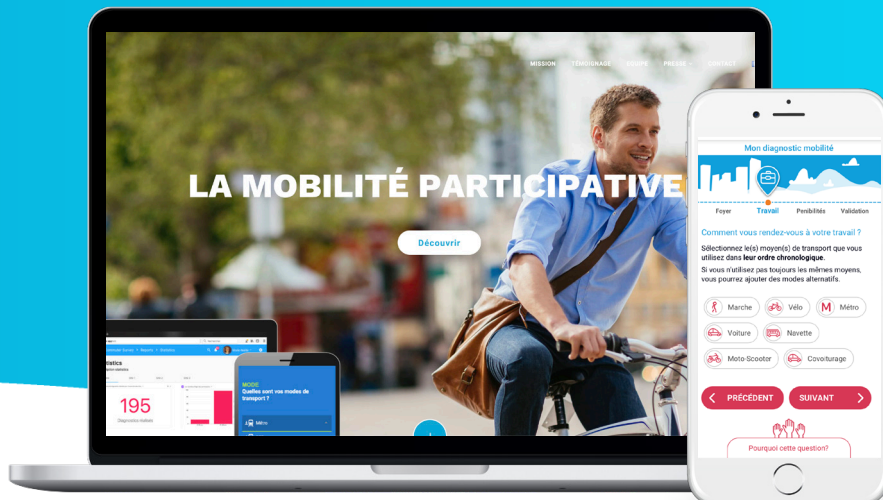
MISSION TÉMOIGNAGE ÉQUIPE PRESSE CONTACT

LA MOBILITÉ PARTICIPATIVE

Découvrir

195

MODE
Quelles sont vos modes de transport ?

Métro

Mon diagnostic mobilité

Foyer Travail Pénibilités Validation

Comment vous rendez-vous à votre travail ?

Sélectionnez le(s) moyen(s) de transport que vous utilisez dans **leur ordre chronologique**.

Si vous n'utilisez pas toujours les mêmes moyens, vous pourrez ajouter des modes alternatifs.

Marche
Vélo
Métro
Voiture
Navette
Moto-Scooter
Covoiturage

PRÉCÉDENT
SUIVANT

Pourquoi cette question?